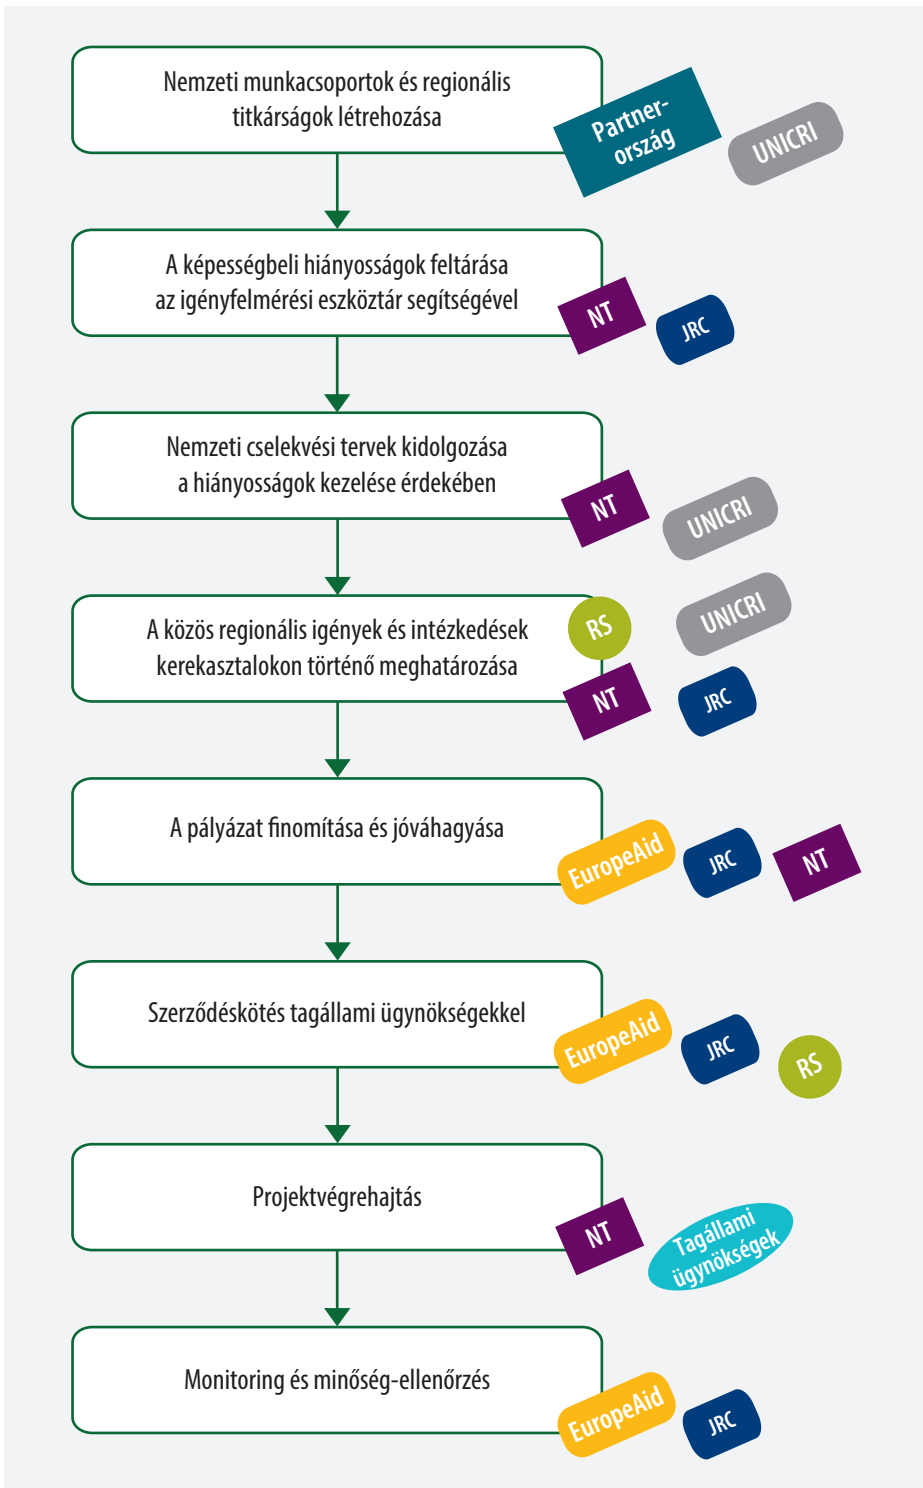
Nemzeti munkacsoportok és regionális titkárságok létrehozása

Partnerország

UNICRI

A képességbeli hiányosságok feltárása az igényfelmérési eszköztár segítségével

NT

JRC

Nemzeti cselekvési tervek kidolgozása a hiányosságok kezelése érdekében

NT

UNICRI

A közös regionális igények és intézkedések kerekasztalokon történő meghatározása

RS

UNICRI

NT

JRC

A pályázat finomítása és jóváhagyása

EuropeAid

JRC

NT

Szerződéskötés tagállami ügynökségekkel

EuropeAid

JRC

RS

Projektvégrehajtás

NT

Tagállami ügynökségek

Monitoring és minőség-ellenőrzés

EuropeAid

JRC